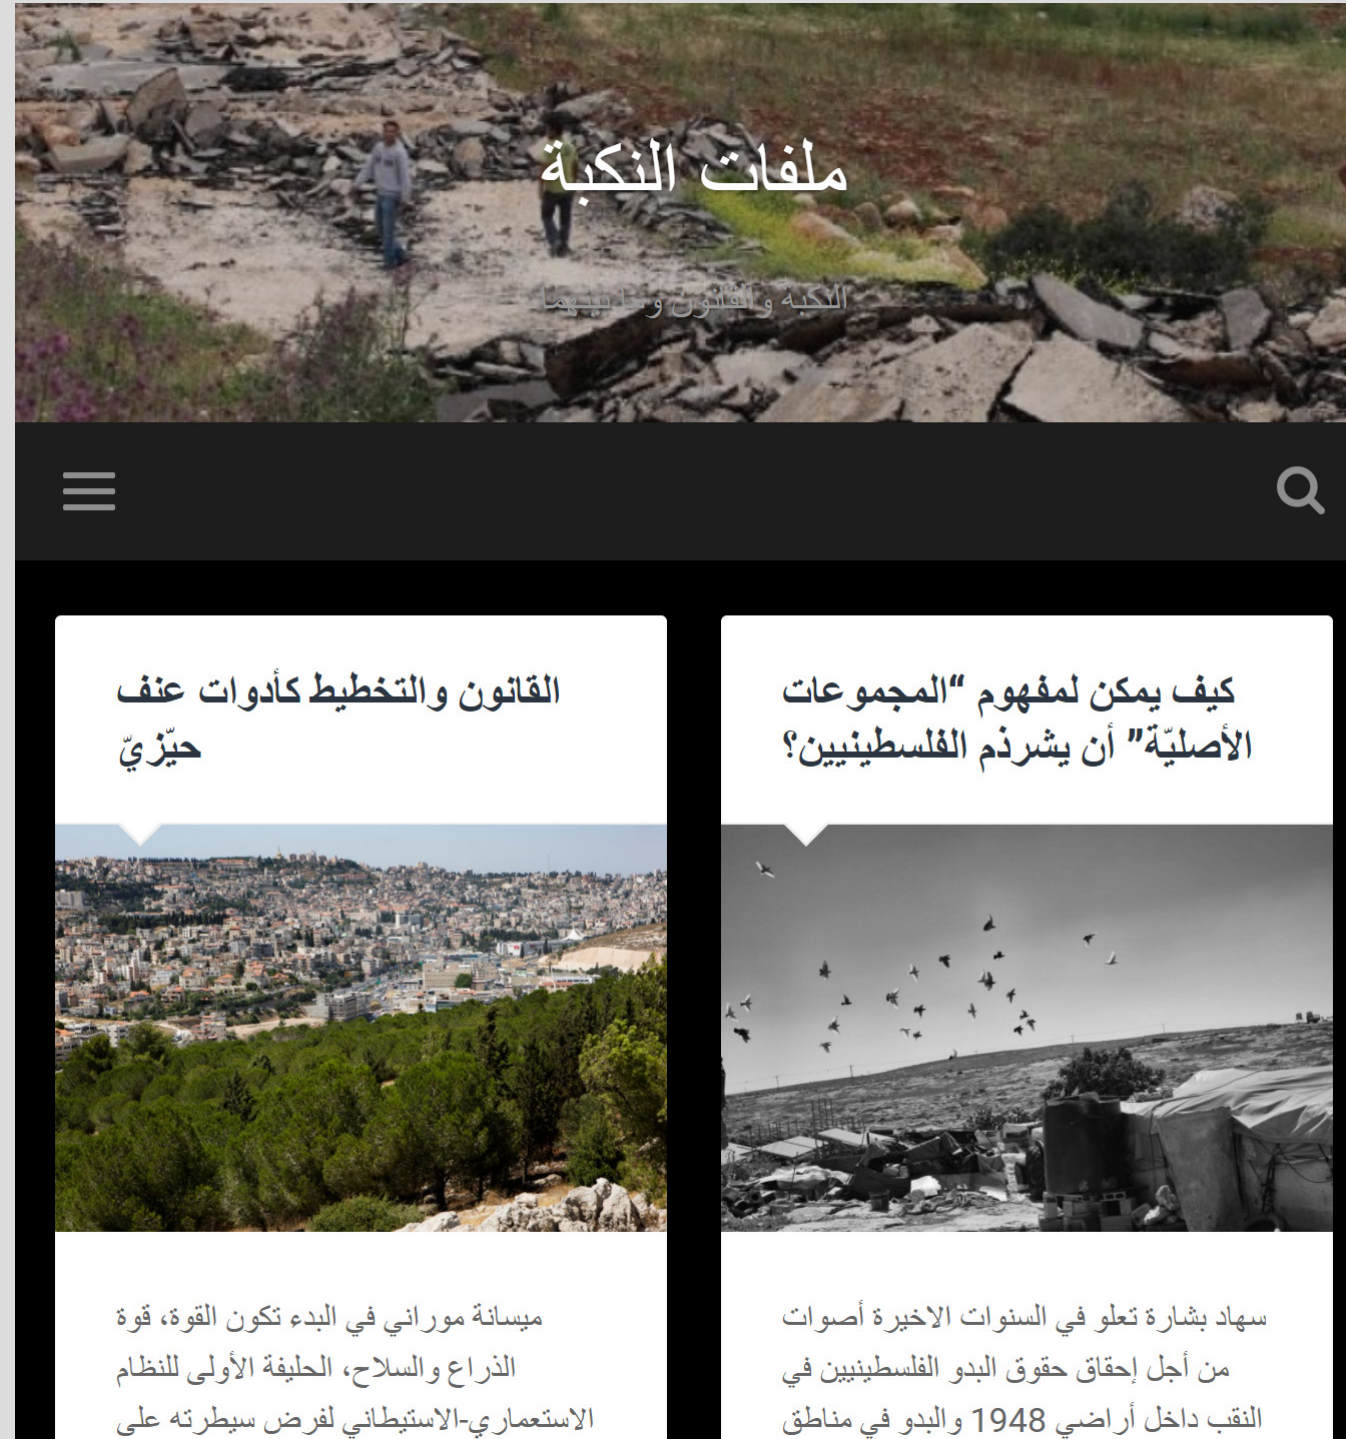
ملفات النكبة

النكبة والقانون وما بينهما

كيف يمكن لمفهوم "المجموعات الأصليّة" أن يشرذم الفلسطينيين؟

سهاد بشارة تعلو في السنوات الاخيرة أصوات من أجل إحقاق حقوق البدو الفلسطينيين في النقب داخل أراضي 1948 والبدو في مناطق

القانون والتخطيط كأدوات عنف حيّزيّ

ميسانة موراني في البدء تكون القوة، قوة الذراع والسلاح، الحليفة الأولى للنظام الاستعماري-الاستيطاني لفرض سيطرته على